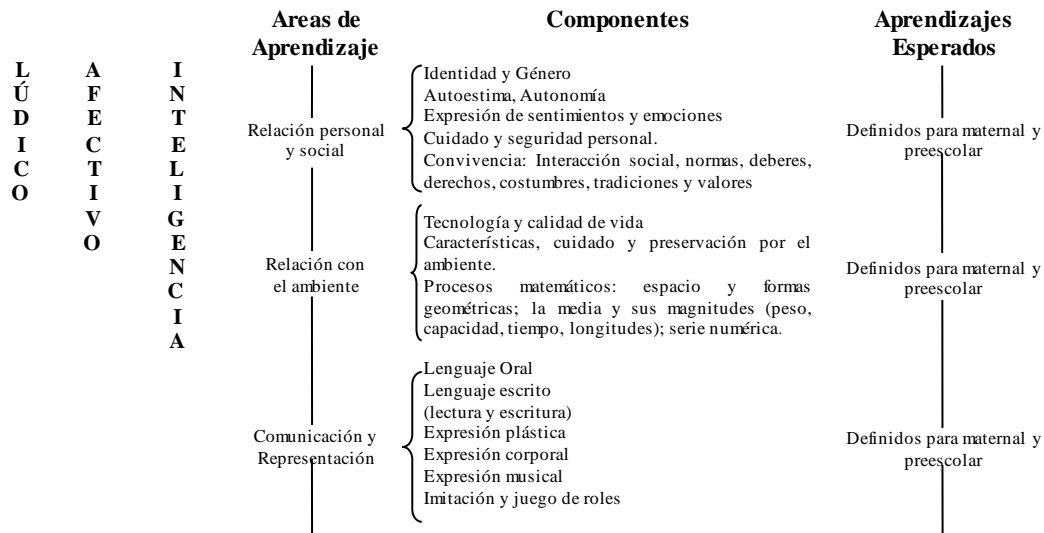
LÚDICO

AFECTIVO

INTELIGENCIA

Areas de Aprendizaje

Componentes

Aprendizajes Esperados

Relación personal y social

Identidad y Género
Autoestima, Autonomía
Expresión de sentimientos y emociones
Cuidado y seguridad personal.
Convivencia: Interacción social, normas, deberes, derechos, costumbres, tradiciones y valores

Definidos para maternal y preescolar

Relación con el ambiente

Tecnología y calidad de vida
Características, cuidado y preservación por el ambiente.
Procesos matemáticos: espacio y formas geométricas; la media y sus magnitudes (peso, capacidad, tiempo, longitudes); serie numérica.

Definidos para maternal y preescolar

Comunicación y Representación

Lenguaje Oral
Lenguaje escrito
(lectura y escritura)
Expresión plástica
Expresión corporal
Expresión musical
Imitación y juego de roles

Definidos para maternal y preescolar